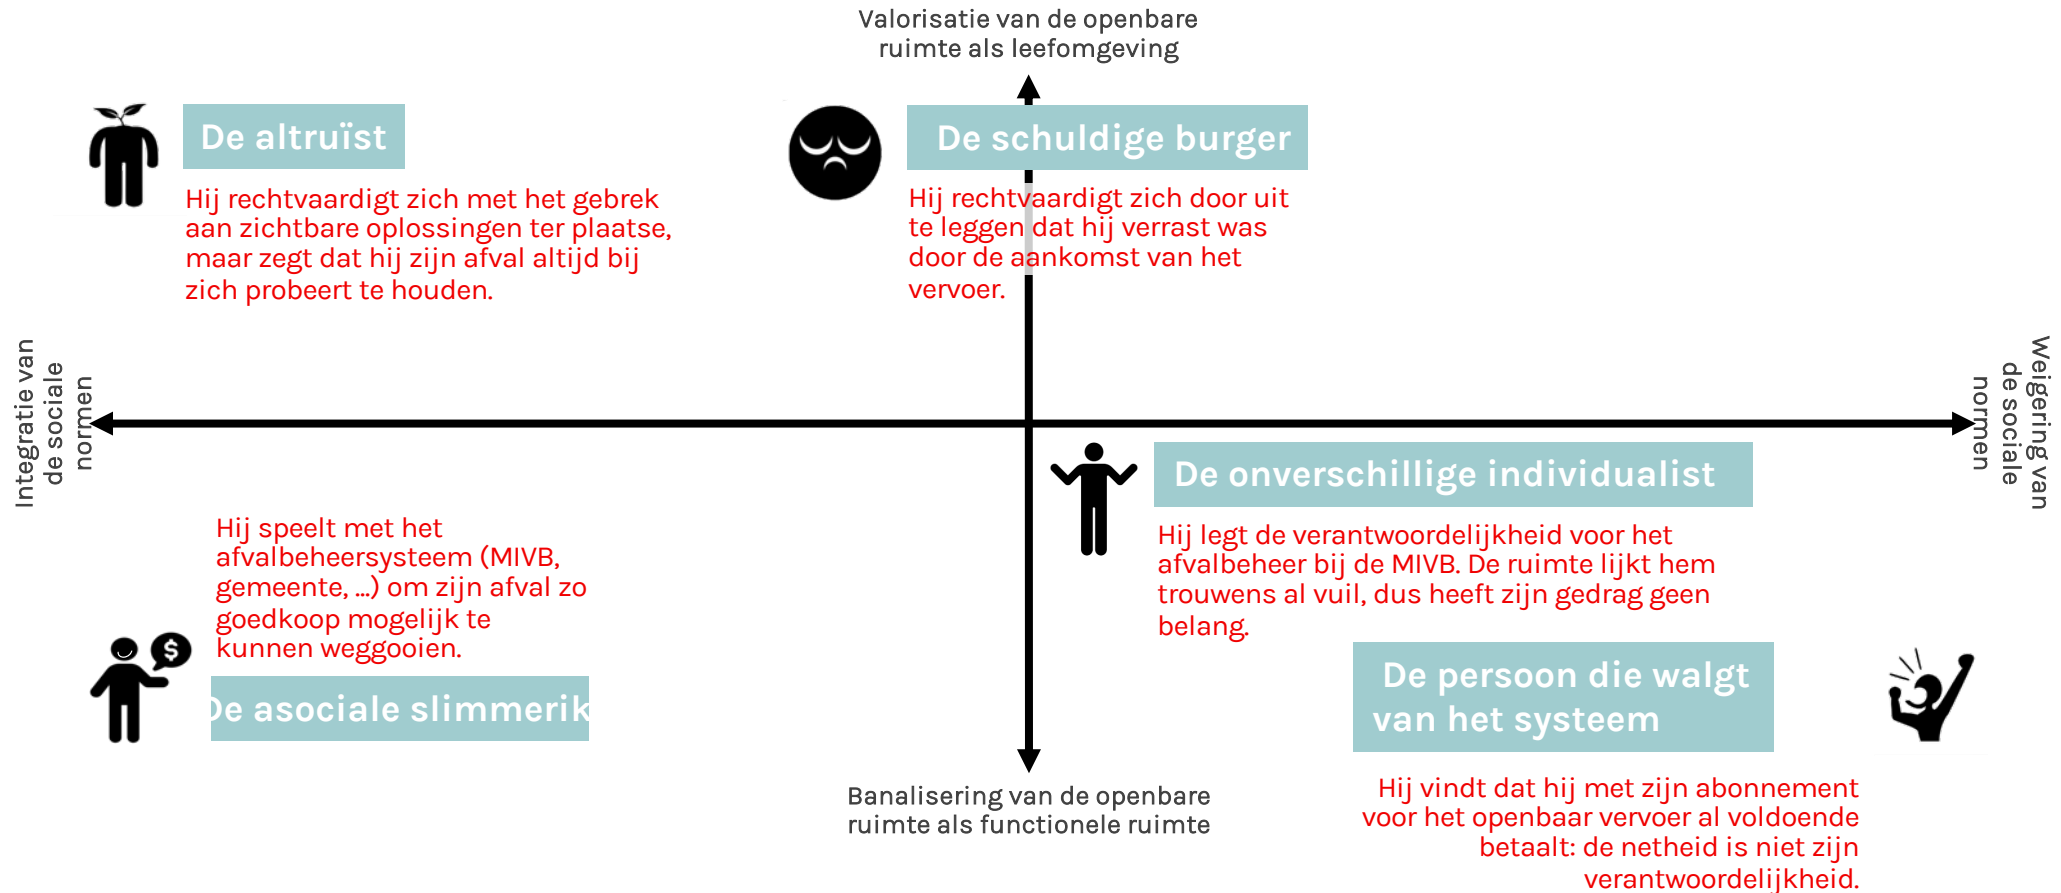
Valorisatie van de openbare ruimte als leefomgeving

De altruïst

Hij rechtvaardigt zich met het gebrek aan zichtbare oplossingen ter plaatse, maar zegt dat hij zijn afval altijd bij zich probeert te houden.

De schuldige burger

Hij rechtvaardigt zich door uit te leggen dat hij verrast was door de aankomst van het vervoer.

Integratie van de sociale normen

Weigering van de sociale normen

De onverschillige individualist

Hij legt de verantwoordelijkheid voor het afvalbeheer bij de MIVB. De ruimte lijkt hem trouwens al vuil, dus heeft zijn gedrag geen belang.

Hij speelt met het afvalbeheersysteem (MIVB, gemeente, ...) om zijn afval zo goedkoop mogelijk te kunnen weggooien.

$

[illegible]e asociale slimmerik

De persoon die walgt van het systeem

Banalisering van de openbare ruimte als functionele ruimte

Hij vindt dat hij met zijn abonnement voor het openbaar vervoer al voldoende betaalt: de netheid is niet zijn verantwoordelijkheid.